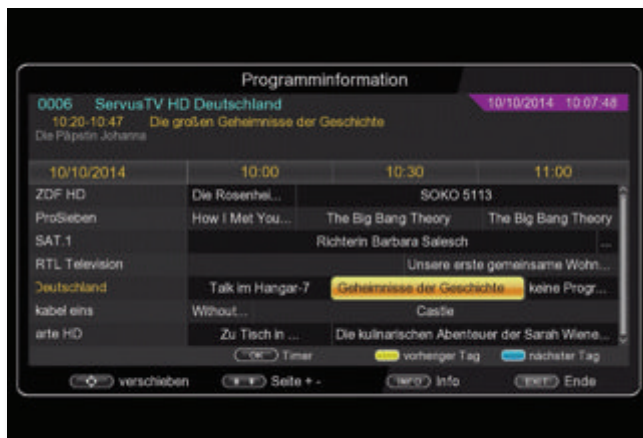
Programminformation

0006 ServusTV HD Deutschland
10:20-10:47 Die großen Geheimnisse der Geschichte
Die Päpstin Johanna

10/10/2014 10:07:48

| 10/10/2014 | 10:00 | 10:30 | 11:00 |
|---|---|---|---|
| ZDF HD | Die Rosenhei... | SOKO 5113 | |
| ProSieben | How I Met You... | The Big Bang Theory | The Big Bang Theory |
| SAT.1 | Richterin Barbara Salesch | | ... |
| RTL Television | Unsere erste gemeinsame Wohn... | | |
| Deutschland | Talk im Hangar-7 | Geheimnisse der Geschichte | keine Progr... |
| kabel eins | Without... | Castle | |
| arte HD | Zu Tisch in ... | Die kulinarischen Abenteuer der Sarah Wiene... | |

OK Timer   vorheriger Tag   nächster Tag

verschieben   Seite + -   INFO Info   EXIT Ende